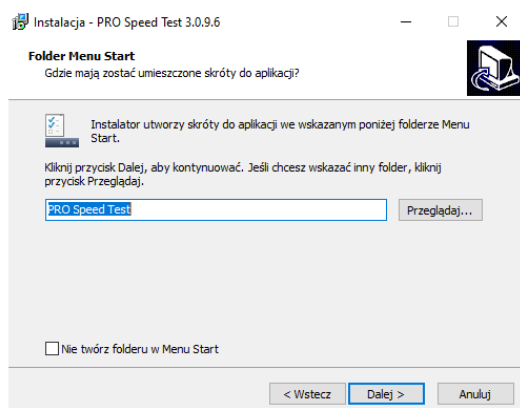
Instalacja - PRO Speed Test 3.0.9.6

Folder Menu Start
Gdzie mają zostać umieszczone skróty do aplikacji?

Instalator utworzy skróty do aplikacji we wskazanym poniżej folderze Menu Start.

Kliknij przycisk Dalej, aby kontynuować. Jeśli chcesz wskazać inny folder, kliknij przycisk Przeglądaj.

PRO Speed Test

Przeglądaj...

Nie twórz folderu w Menu Start

< Wstecz

Dalej >

Anuluj